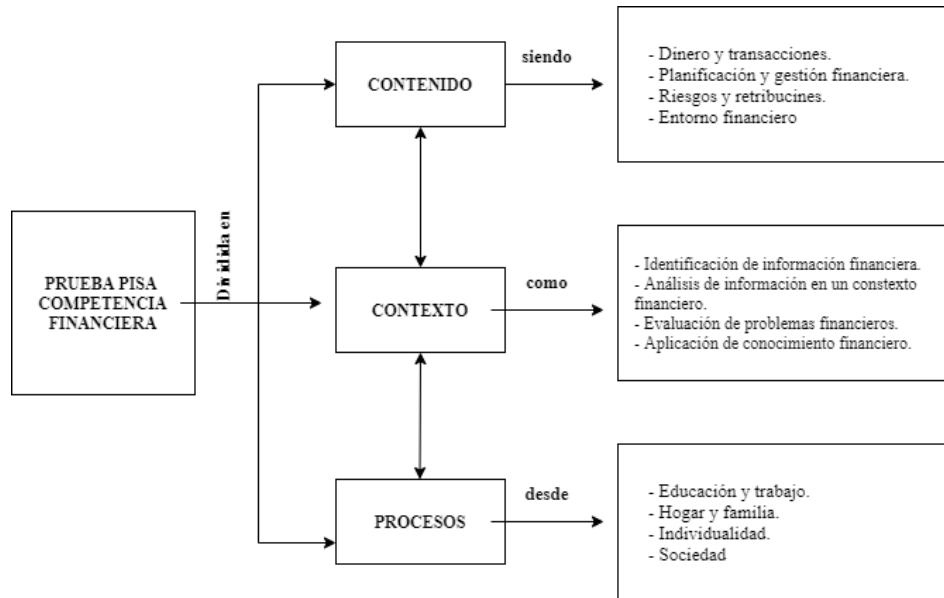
PRUEBA PISA COMPETENCIA FINANCIERA

Dividida en

CONTENIDO

siendo

- Dinero y transacciones.
- Planificación y gestión financiera.
- Riesgos y retribucines.
- Entorno financiero

CONTEXTO

como

- Identificación de información financiera.
- Análisis de información en un conxtexto financiero.
- Evaluación de problemas financieros.
- Aplicación de conocimiento financiero.

PROCESOS

desde

- Educación y trabajo.
- Hogar y familia.
- Individualidad.
- Sociedad